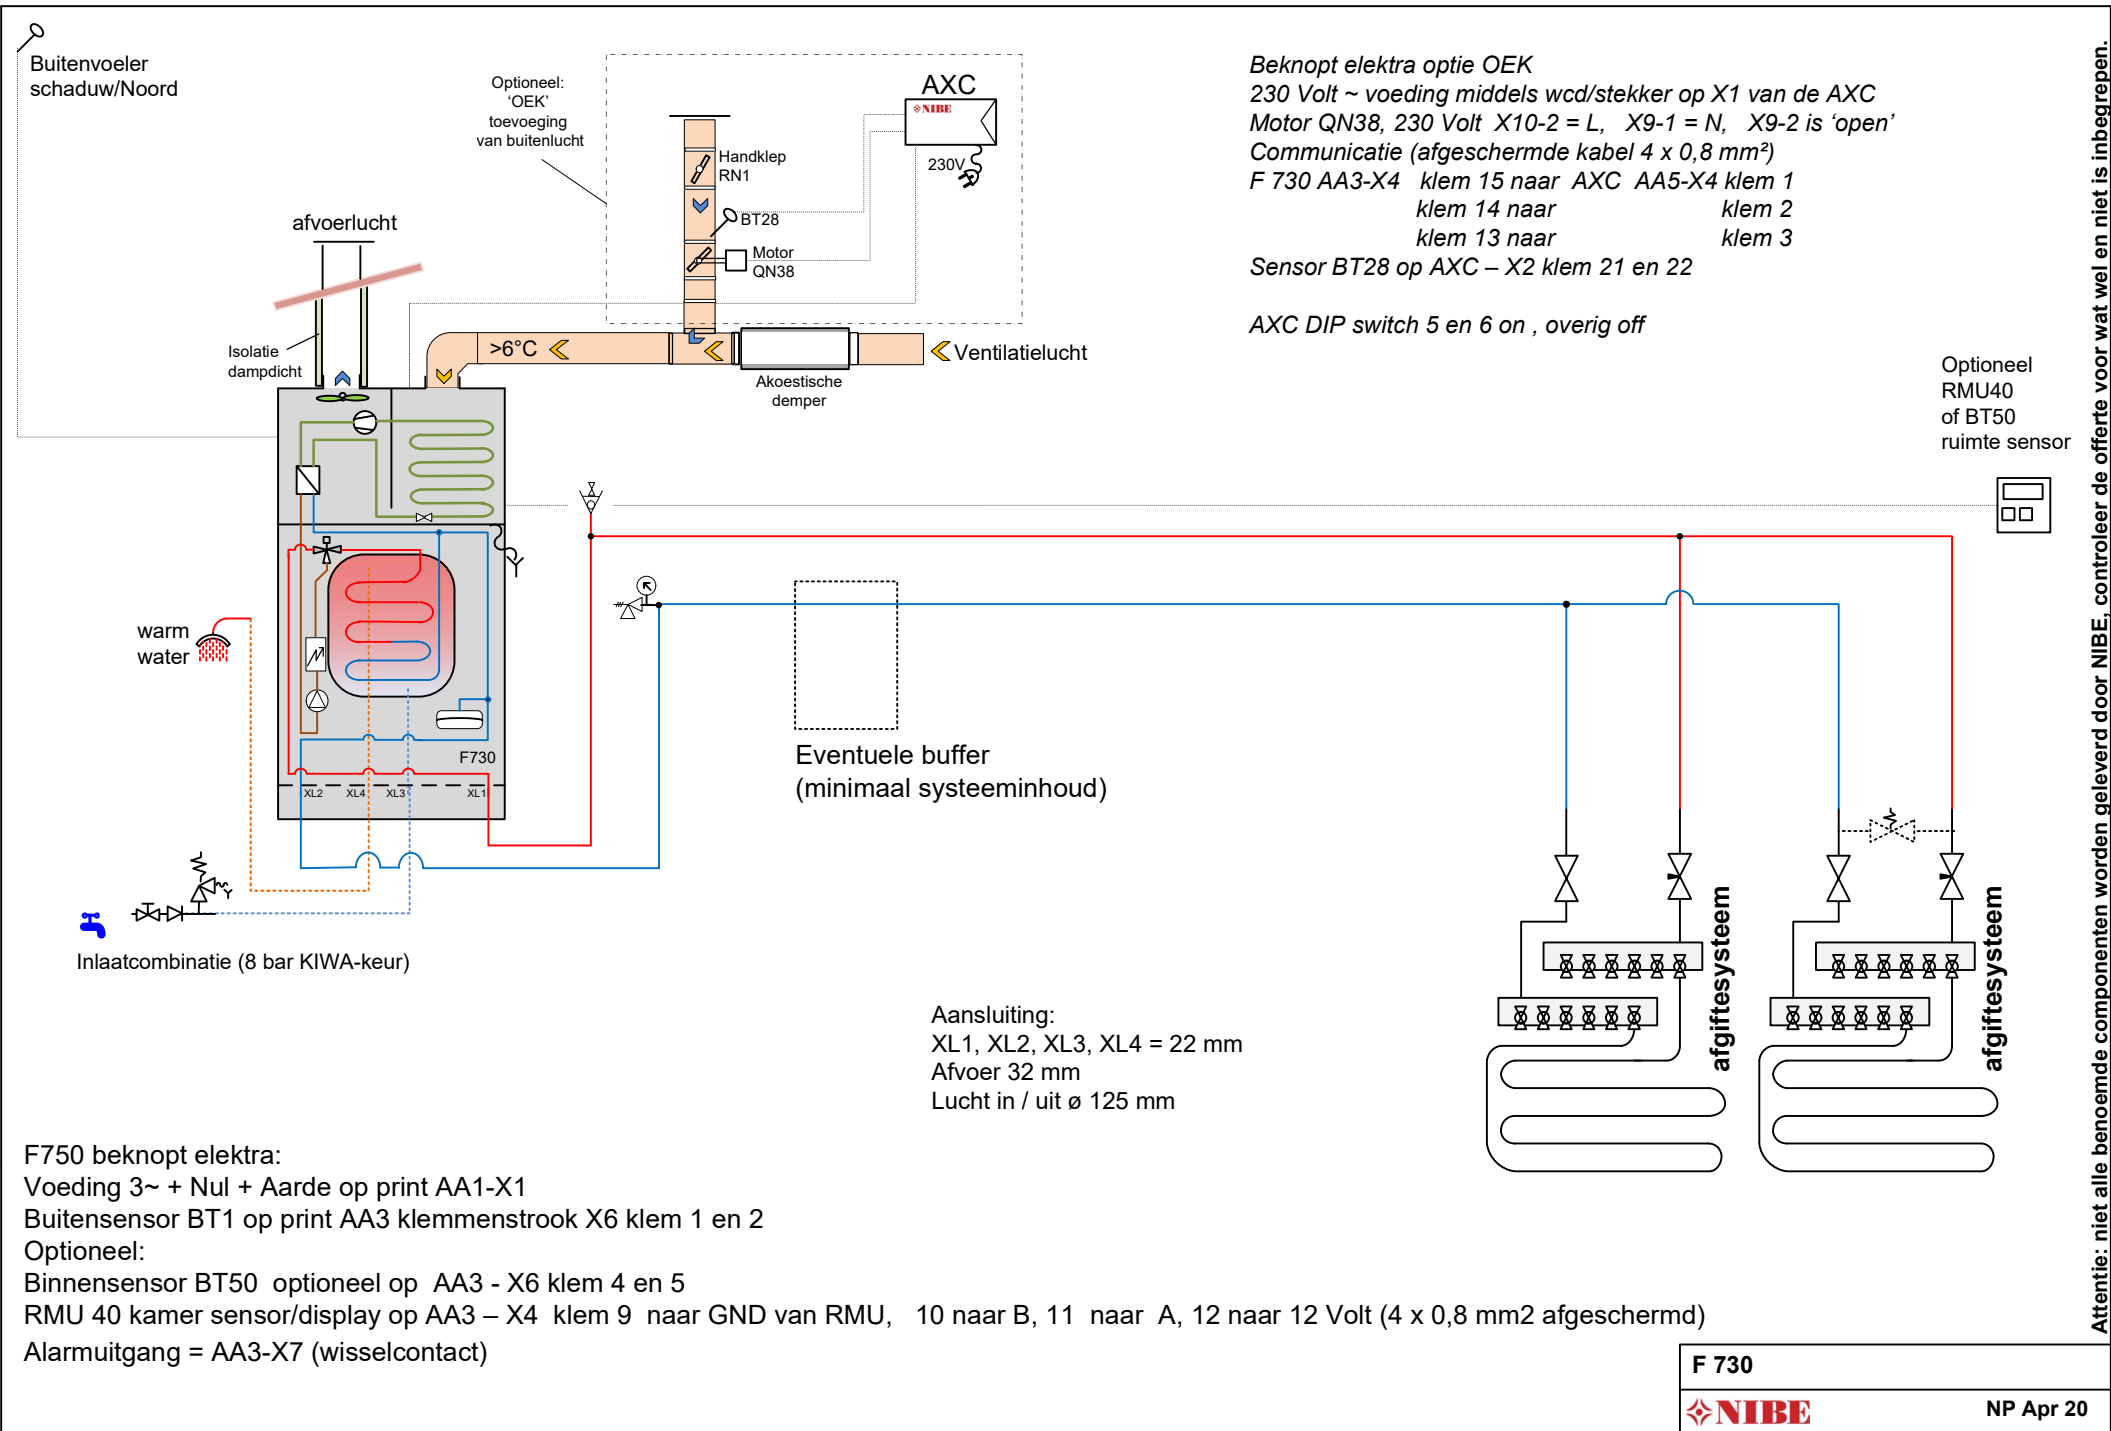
Buitenvoeler schaduw/Noord

Optioneel: 'OEK' toevoeging van buitenlucht

AXC

NIBE

230V

Handklep RN1

BT28

Motor QN38

afvoerlucht

Isolatie dampdicht

>6°C

Akoestische demper

Ventilatielucht

Beknopt elektra optie OEK
230 Volt ~ voeding middels wcd/stekker op X1 van de AXC
Motor QN38, 230 Volt X10-2 = L, X9-1 = N, X9-2 is 'open'
Communicatie (afgeschermde kabel 4 x 0,8 mm²)
F 730 AA3-X4 klem 15 naar AXC AA5-X4 klem 1
klem 14 naar klem 2
klem 13 naar klem 3
Sensor BT28 op AXC – X2 klem 21 en 22

AXC DIP switch 5 en 6 on , overig off

Optioneel RMU40 of BT50 ruimte sensor

warm water

F730

XL2 XL4 XL3 XL1

Eventuele buffer (minimaal systeeminhoud)

Inlaatcombinatie (8 bar KIWA-keur)

Aansluiting:
XL1, XL2, XL3, XL4 = 22 mm
Afvoer 32 mm
Lucht in / uit ø 125 mm

afgiftesysteem

afgiftesysteem

F750 beknopt elektra:
Voeding 3~ + Nul + Aarde op print AA1-X1
Buitensensor BT1 op print AA3 klemmenstrook X6 klem 1 en 2
Optioneel:
Binnensensor BT50 optioneel op AA3 - X6 klem 4 en 5
RMU 40 kamer sensor/display op AA3 – X4 klem 9 naar GND van RMU, 10 naar B, 11 naar A, 12 naar 12 Volt (4 x 0,8 mm2 afgeschermd)
Alarmuitgang = AA3-X7 (wisselcontact)

Attentie: niet alle benoemde componenten worden geleverd door NIBE, controleer de offerte voor wat wel en niet is inbegrepen.

F 730

NIBE

NP Apr 20